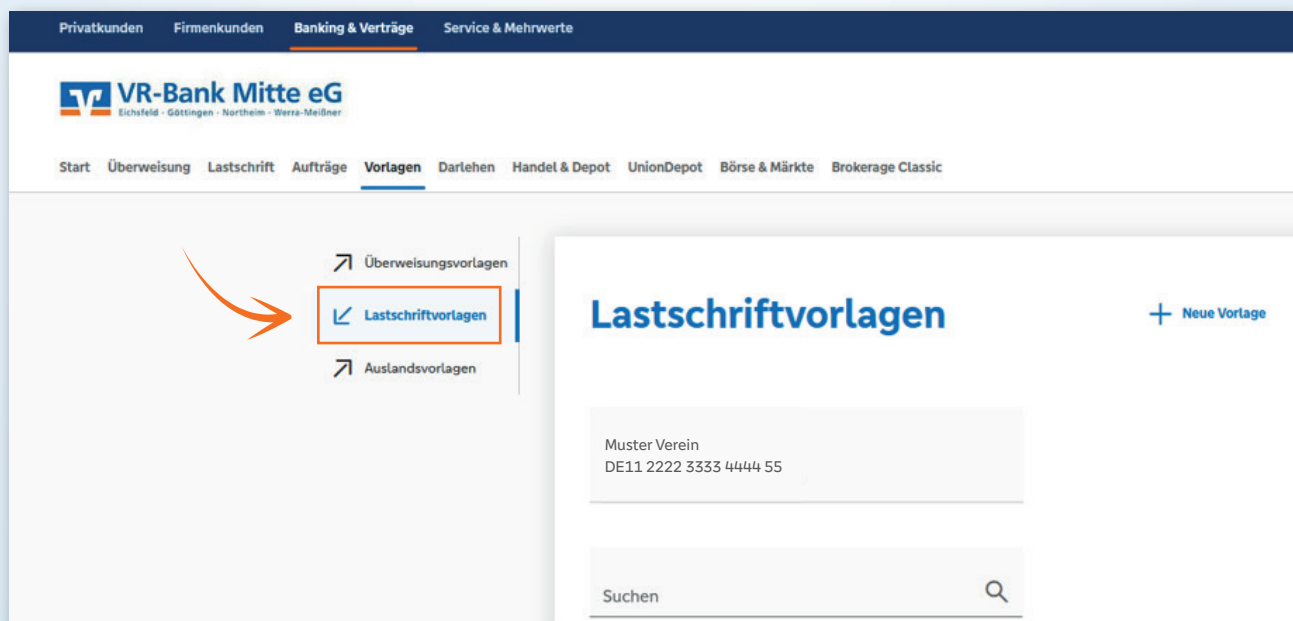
Privatkunden Firmenkunden Banking & Verträge Service & Mehrwerte

VR-Bank Mitte eG
Eichsfeld · Göttingen · Northeim · Werra-Meißner

Start Überweisung Lastschrift Aufträge Vorlagen Darlehen Handel & Depot UnionDepot Börse & Märkte Brokerage Classic

Überweisungsvorlagen
Lastschriftvorlagen
Auslandsvorlagen

Lastschriftvorlagen

+ Neue Vorlage

Muster Verein
DE11 2222 3333 4444 55

Suchen